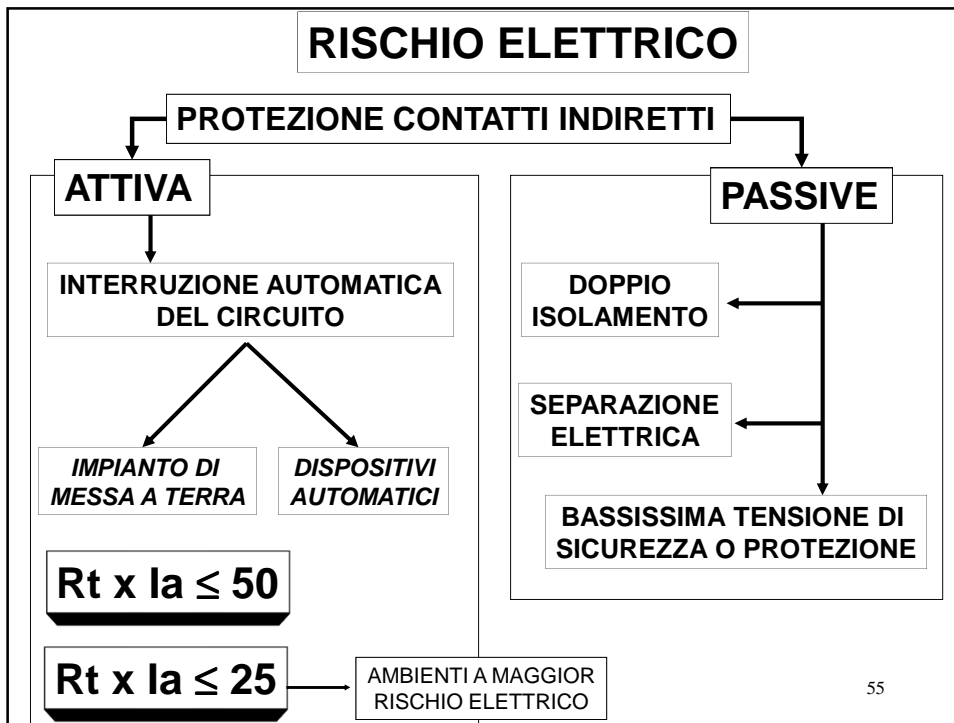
RISCHIO ELETTRICO

PROTEZIONE CONTATTI INDIRETTI

ATTIVA

INTERRUZIONE AUTOMATICA DEL CIRCUITO

IMPIANTO DI MESSA A TERRA

DISPOSITIVI AUTOMATICI

$Rt \times Ia \leq 50$

$Rt \times Ia \leq 25$

AMBIENTI A MAGGIOR RISCHIO ELETTRICO

PASSIVE

DOPPIO ISOLAMENTO

SEPARAZIONE ELETTRICA

BASSISSIMA TENSIONE DI SICUREZZA O PROTEZIONE

55